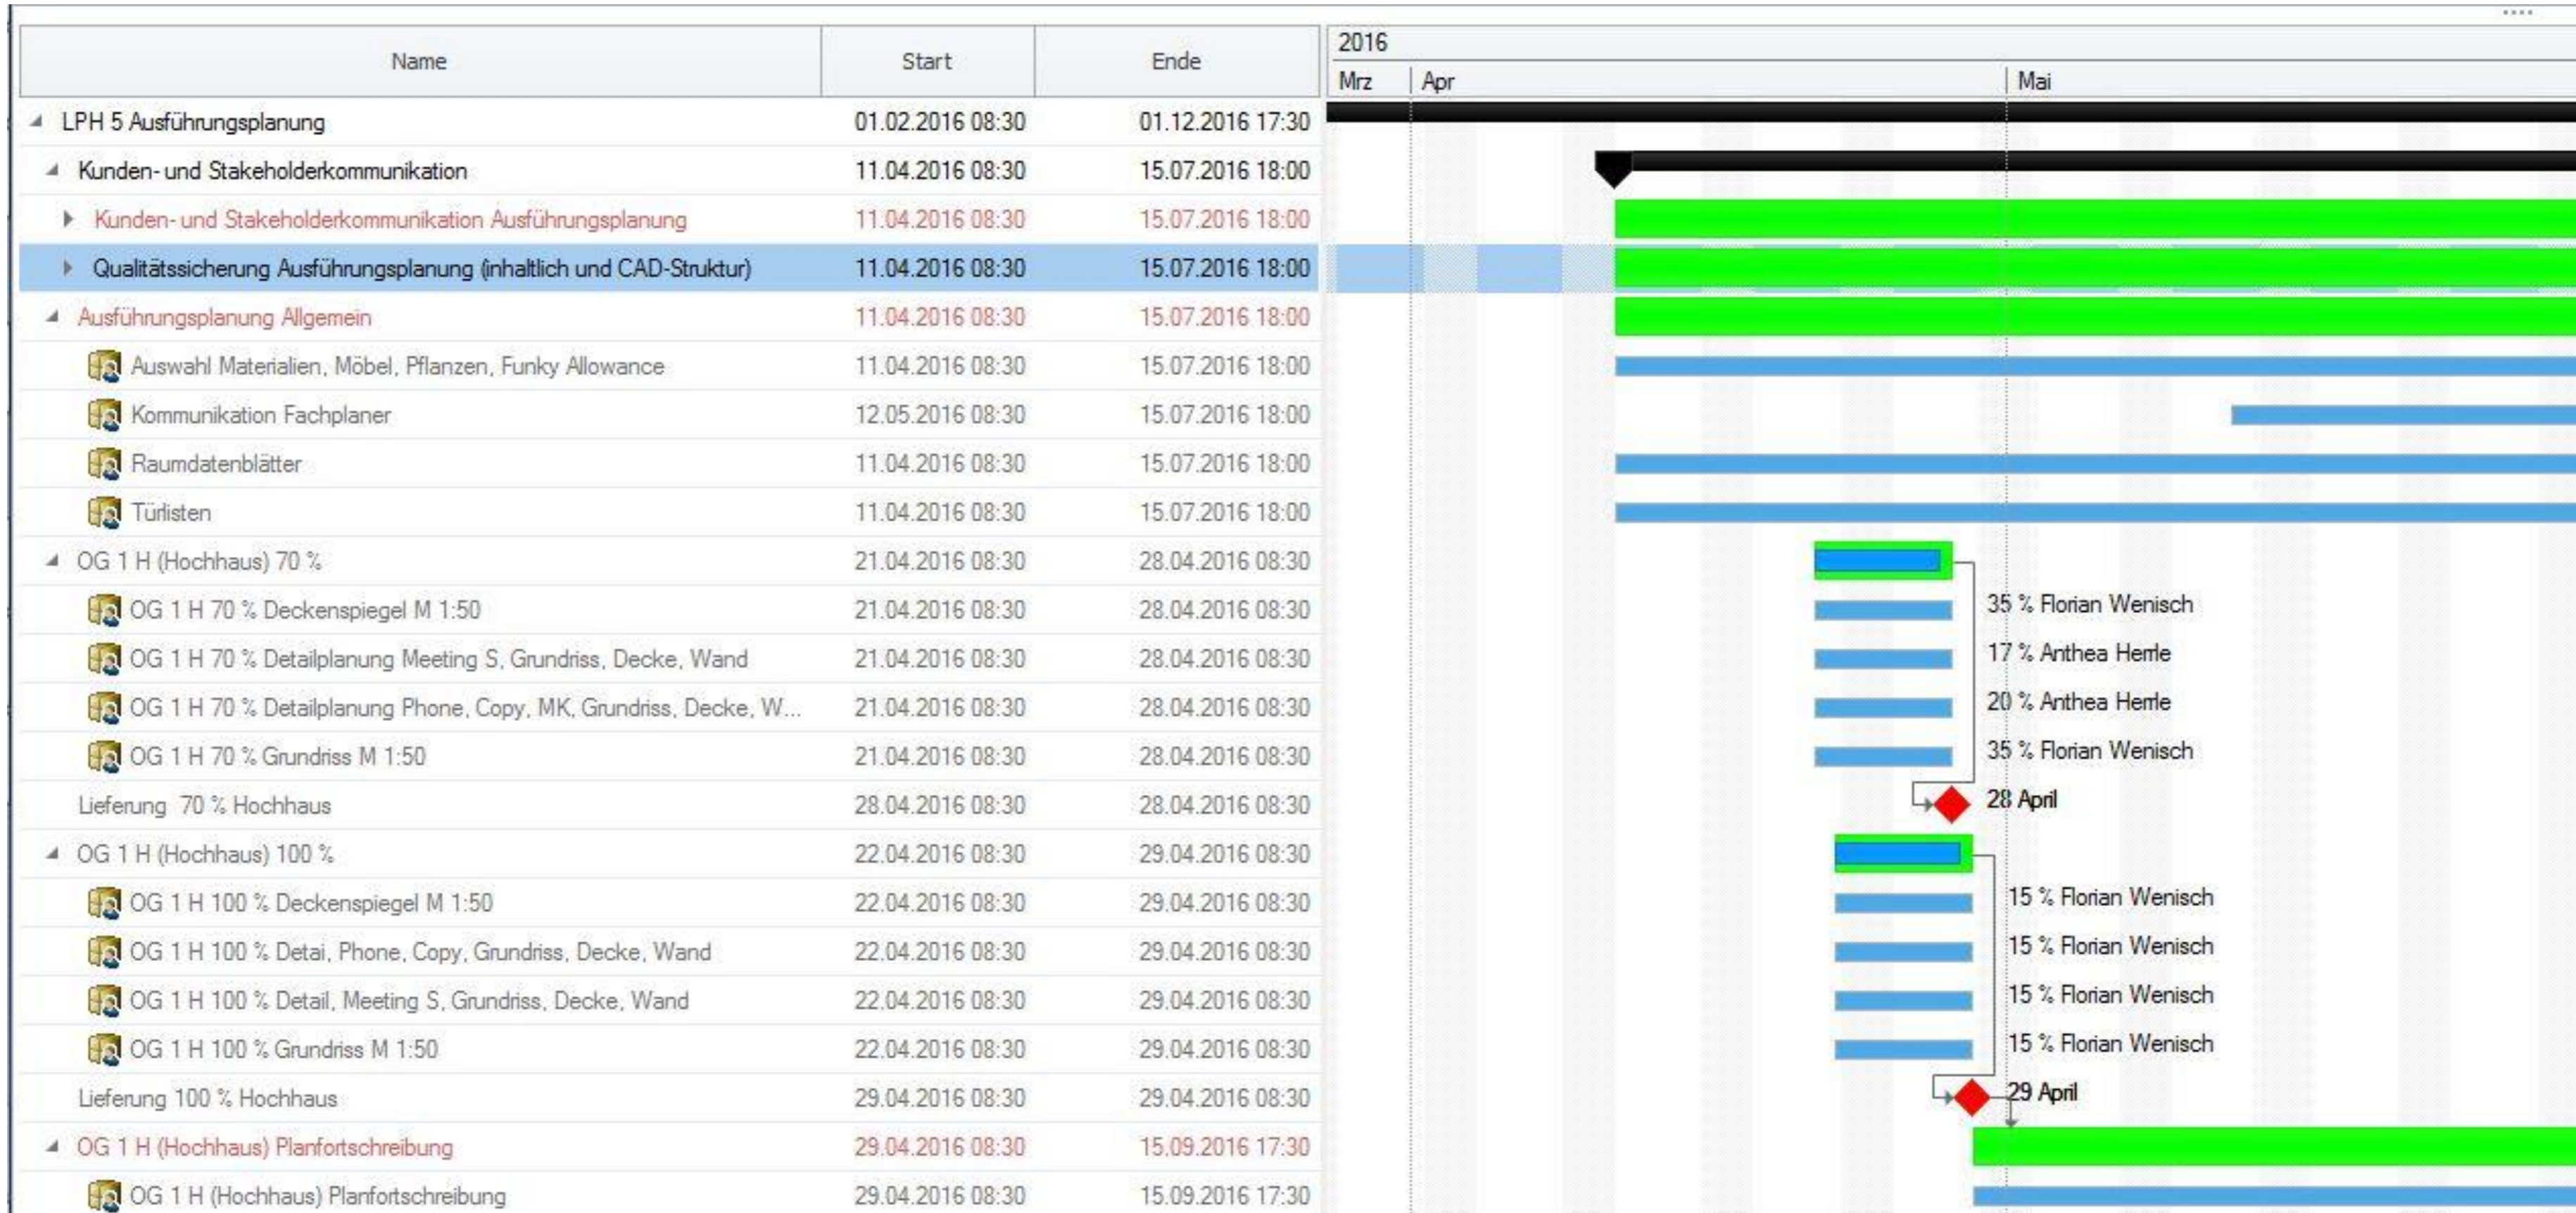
| Name | Start | Ende |
|---|---|---|
| LPH 5 Ausführungsplanung | 01.02.2016 08:30 | 01.12.2016 17:30 |
| Kunden- und Stakeholderkommunikation | 11.04.2016 08:30 | 15.07.2016 18:00 |
| Kunden- und Stakeholderkommunikation Ausführungsplanung | 11.04.2016 08:30 | 15.07.2016 18:00 |
| Qualitätssicherung Ausführungsplanung (inhaltlich und CAD-Struktur) | 11.04.2016 08:30 | 15.07.2016 18:00 |
| Ausführungsplanung Allgemein | 11.04.2016 08:30 | 15.07.2016 18:00 |
| Auswahl Materialien, Möbel, Pflanzen, Funky Allowance | 11.04.2016 08:30 | 15.07.2016 18:00 |
| Kommunikation Fachplaner | 12.05.2016 08:30 | 15.07.2016 18:00 |
| Raumdatenblätter | 11.04.2016 08:30 | 15.07.2016 18:00 |
| Türlisten | 11.04.2016 08:30 | 15.07.2016 18:00 |
| OG 1 H (Hochhaus) 70 % | 21.04.2016 08:30 | 28.04.2016 08:30 |
| OG 1 H 70 % Deckenspiegel M 1:50 | 21.04.2016 08:30 | 28.04.2016 08:30 |
| OG 1 H 70 % Detailplanung Meeting S, Grundriss, Decke, Wand | 21.04.2016 08:30 | 28.04.2016 08:30 |
| OG 1 H 70 % Detailplanung Phone, Copy, MK, Grundriss, Decke, W... | 21.04.2016 08:30 | 28.04.2016 08:30 |
| OG 1 H 70 % Grundriss M 1:50 | 21.04.2016 08:30 | 28.04.2016 08:30 |
| Lieferung 70 % Hochhaus | 28.04.2016 08:30 | 28.04.2016 08:30 |
| OG 1 H (Hochhaus) 100 % | 22.04.2016 08:30 | 29.04.2016 08:30 |
| OG 1 H 100 % Deckenspiegel M 1:50 | 22.04.2016 08:30 | 29.04.2016 08:30 |
| OG 1 H 100 % Detai, Phone, Copy, Grundriss, Decke, Wand | 22.04.2016 08:30 | 29.04.2016 08:30 |
| OG 1 H 100 % Detail, Meeting S, Grundriss, Decke, Wand | 22.04.2016 08:30 | 29.04.2016 08:30 |
| OG 1 H 100 % Grundriss M 1:50 | 22.04.2016 08:30 | 29.04.2016 08:30 |
| Lieferung 100 % Hochhaus | 29.04.2016 08:30 | 29.04.2016 08:30 |
| OG 1 H (Hochhaus) Planfortschreibung | 29.04.2016 08:30 | 15.09.2016 17:30 |
| OG 1 H (Hochhaus) Planfortschreibung | 29.04.2016 08:30 | 15.09.2016 17:30 |

2016
Mrz Apr Mai

35 % Florian Wenisch
17 % Anthea Herrle
20 % Anthea Herrle
35 % Florian Wenisch
28 April
15 % Florian Wenisch
15 % Florian Wenisch
15 % Florian Wenisch
15 % Florian Wenisch
29 April